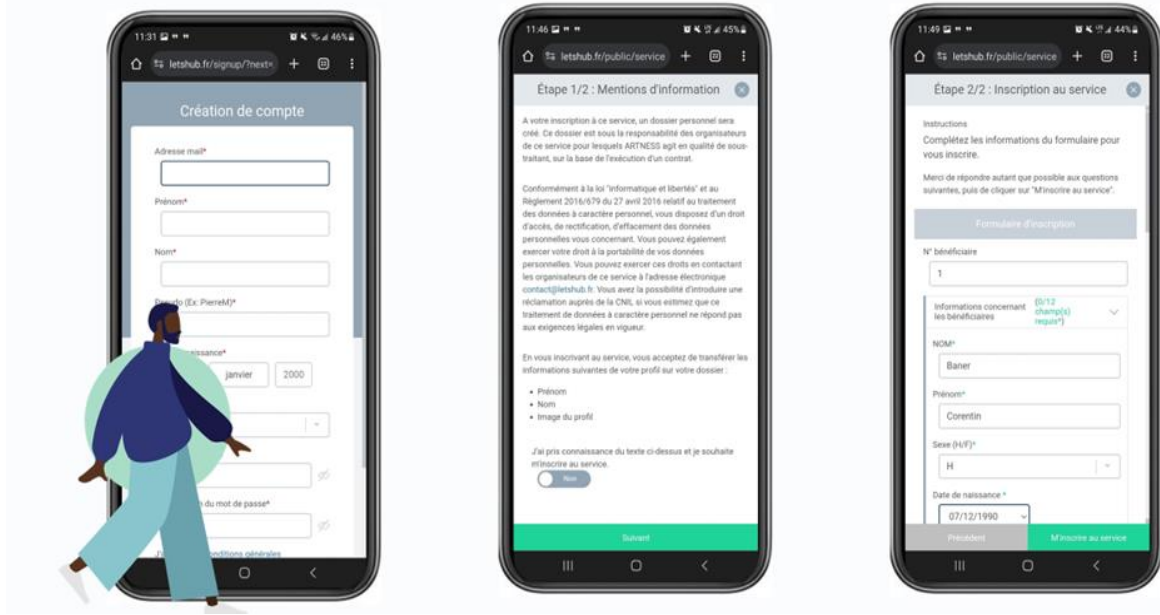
11:31 46%

letshub.fr/signup/?next=

Création de compte

Adresse mail*

Prénom*

Nom*

Pseudo (Ex: PierreM)*

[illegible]naissance*

janvier 2000

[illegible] du mot de passe*

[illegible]nditions générales

11:46 45%

letshub.fr/public/service

Étape 1/2 : Mentions d'information

A votre inscription à ce service, un dossier personnel sera créé. Ce dossier est sous la responsabilité des organisateurs de ce service pour lesquels ARTNESS agit en qualité de sous-traitant, sur la base de l'exécution d'un contrat.

Conformément à la loi "informatique et libertés" et au Règlement 2016/679 du 27 avril 2016 relatif au traitement des données à caractère personnel, vous disposez d'un droit d'accès, de rectification, d'effacement des données personnelles vous concernant. Vous pouvez également exercer votre droit à la portabilité de vos données personnelles. Vous pouvez exercer ces droits en contactant les organisateurs de ce service à l'adresse électronique contact@letshub.fr. Vous avez la possibilité d'introduire une réclamation auprès de la CNIL si vous estimez que ce traitement de données à caractère personnel ne répond pas aux exigences légales en vigueur.

En vous inscrivant au service, vous acceptez de transférer les informations suivantes de votre profil sur votre dossier :

• Prénom
• Nom
• Image du profil

J'ai pris connaissance du texte ci-dessus et je souhaite m'inscrire au service.

Non

Suivant

11:49 44%

letshub.fr/public/service

Étape 2/2 : Inscription au service

Instructions
Complétez les informations du formulaire pour vous inscrire.

Merci de répondre autant que possible aux questions suivantes, puis de cliquer sur "M'inscrire au service".

Formulaire d'inscription

N° bénéficiaire

1

Informations concernant les bénéficiaires (0/12 champ(s) requis*)

NOM*

Baner

Prénom*

Corentin

Sexe (H/F)*

H

Date de naissance *

07/12/1990

Précédent M'inscrire au service